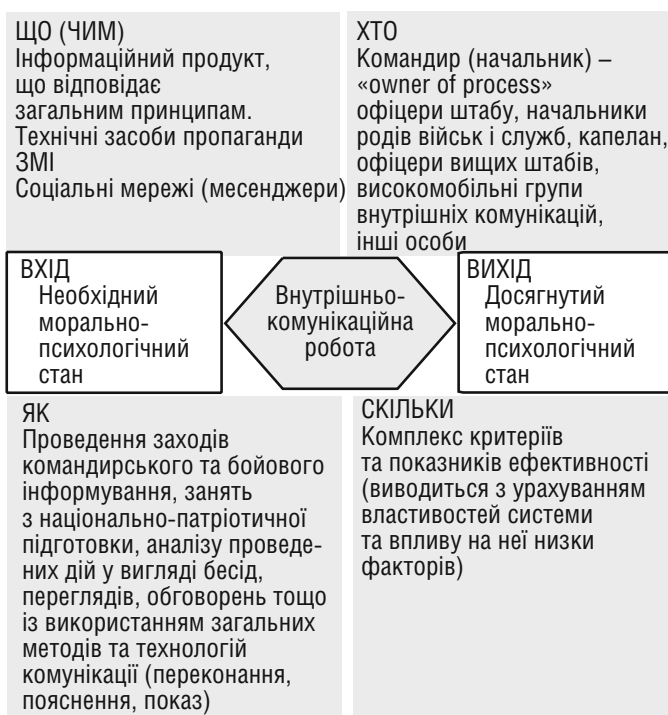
ЩО (ЧИМ)
Інформаційний продукт, що відповідає загальним принципам.
Технічні засоби пропаганди
ЗМІ
Соціальні мережі (месенджери)

ХТО
Командир (начальник) – «owner of process»
офіцери штабу, начальники родів військ і служб, капелан, офіцери вищих штабів, високомобільні групи внутрішніх комунікацій, інші особи

ВХІД
Необхідний морально-психологічний стан

Внутрішньо-комунікаційна робота

ВИХІД
Досягнутий морально-психологічний стан

ЯК
Проведення заходів командирського та бойового інформування, занять з національно-патріотичної підготовки, аналізу проведених дій у вигляді бесід, переглядів, обговорень тощо із використанням загальних методів та технологій комунікації (переконання, пояснення, показ)

СКІЛЬКИ
Комплекс критеріїв та показників ефективності (виводиться з урахуванням властивостей системи та впливу на неї низки факторів)